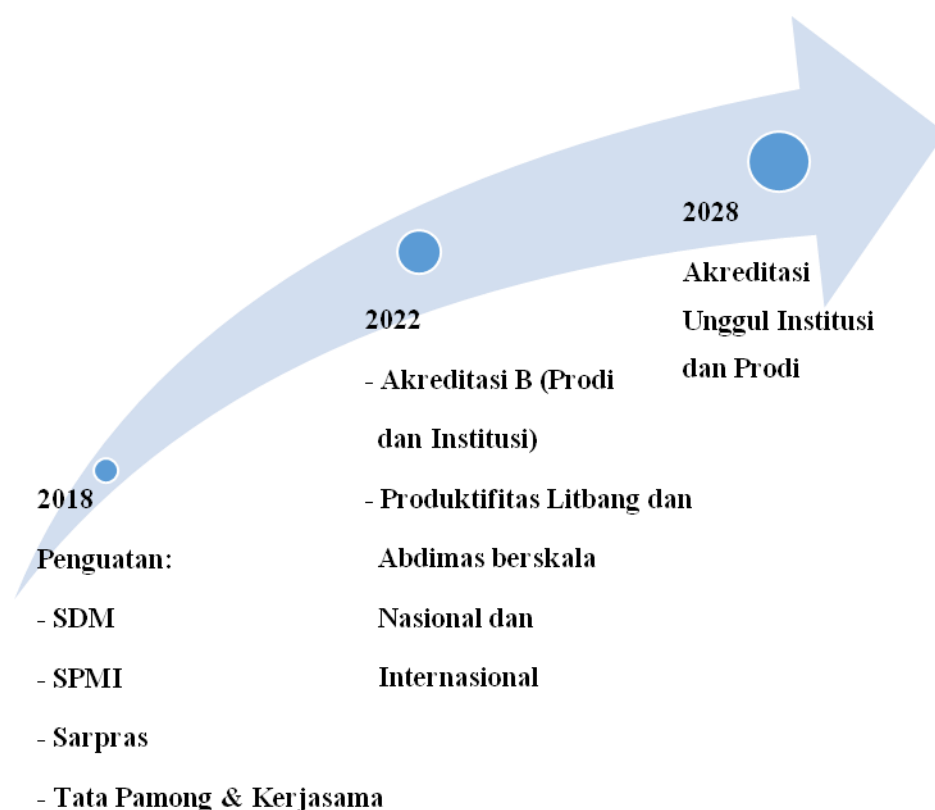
2018

Penguatan:

- SDM

- SPMI

- Sarpras

- Tata Pamong & Kerjasama

2022

- Akreditasi B (Prodi dan Institusi)

- Produktifitas Litbang dan Abdimas berskala Nasional dan Internasional

2028

Akreditasi Unggul Institusi dan Prodi